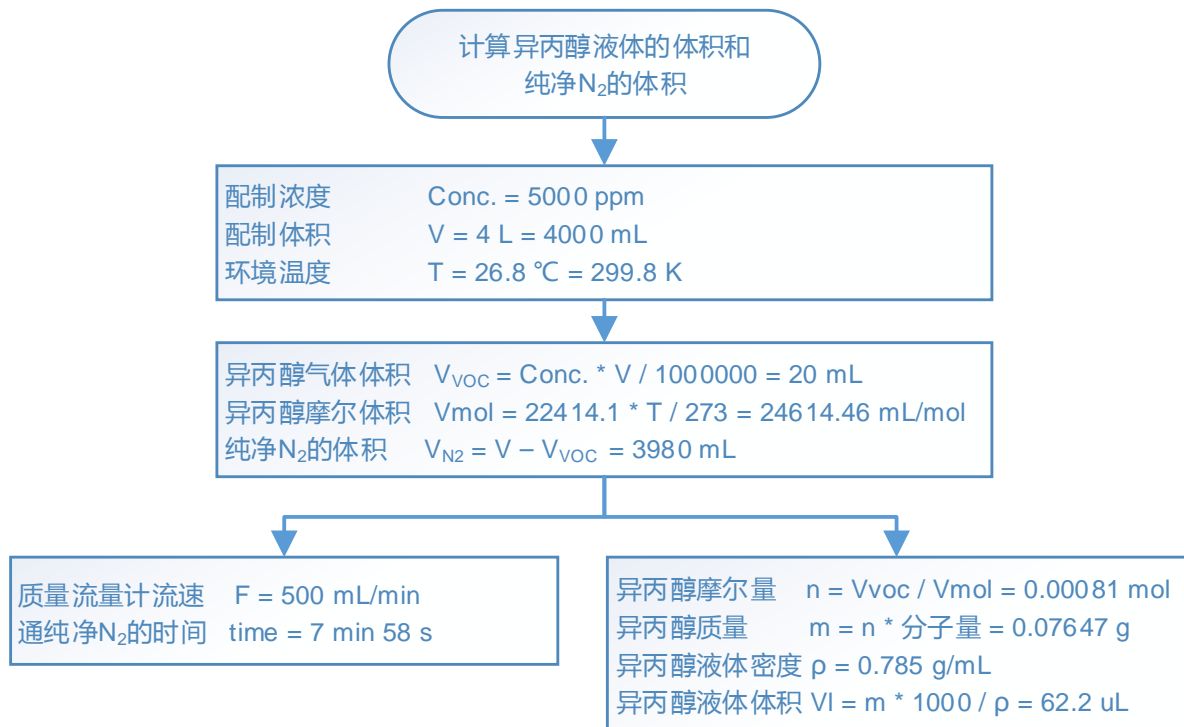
计算异丙醇液体的体积和纯净$N_2$的体积

配制浓度 Conc. = 5000 ppm
配制体积 V = 4 L = 4000 mL
环境温度 T = 26.8 ℃ = 299.8 K

异丙醇气体体积 $V_{VOC}$ = Conc. * V / 1000000 = 20 mL
异丙醇摩尔体积 Vmol = 22414.1 * T / 273 = 24614.46 mL/mol
纯净$N_2$的体积 $V_{N2}$ = V − $V_{VOC}$ = 3980 mL

质量流量计流速 F = 500 mL/min
通纯净$N_2$的时间 time = 7 min 58 s

异丙醇摩尔量 n = Vvoc / Vmol = 0.00081 mol
异丙醇质量 m = n * 分子量 = 0.07647 g
异丙醇液体密度 ρ = 0.785 g/mL
异丙醇液体体积 Vl = m * 1000 / ρ = 62.2 uL